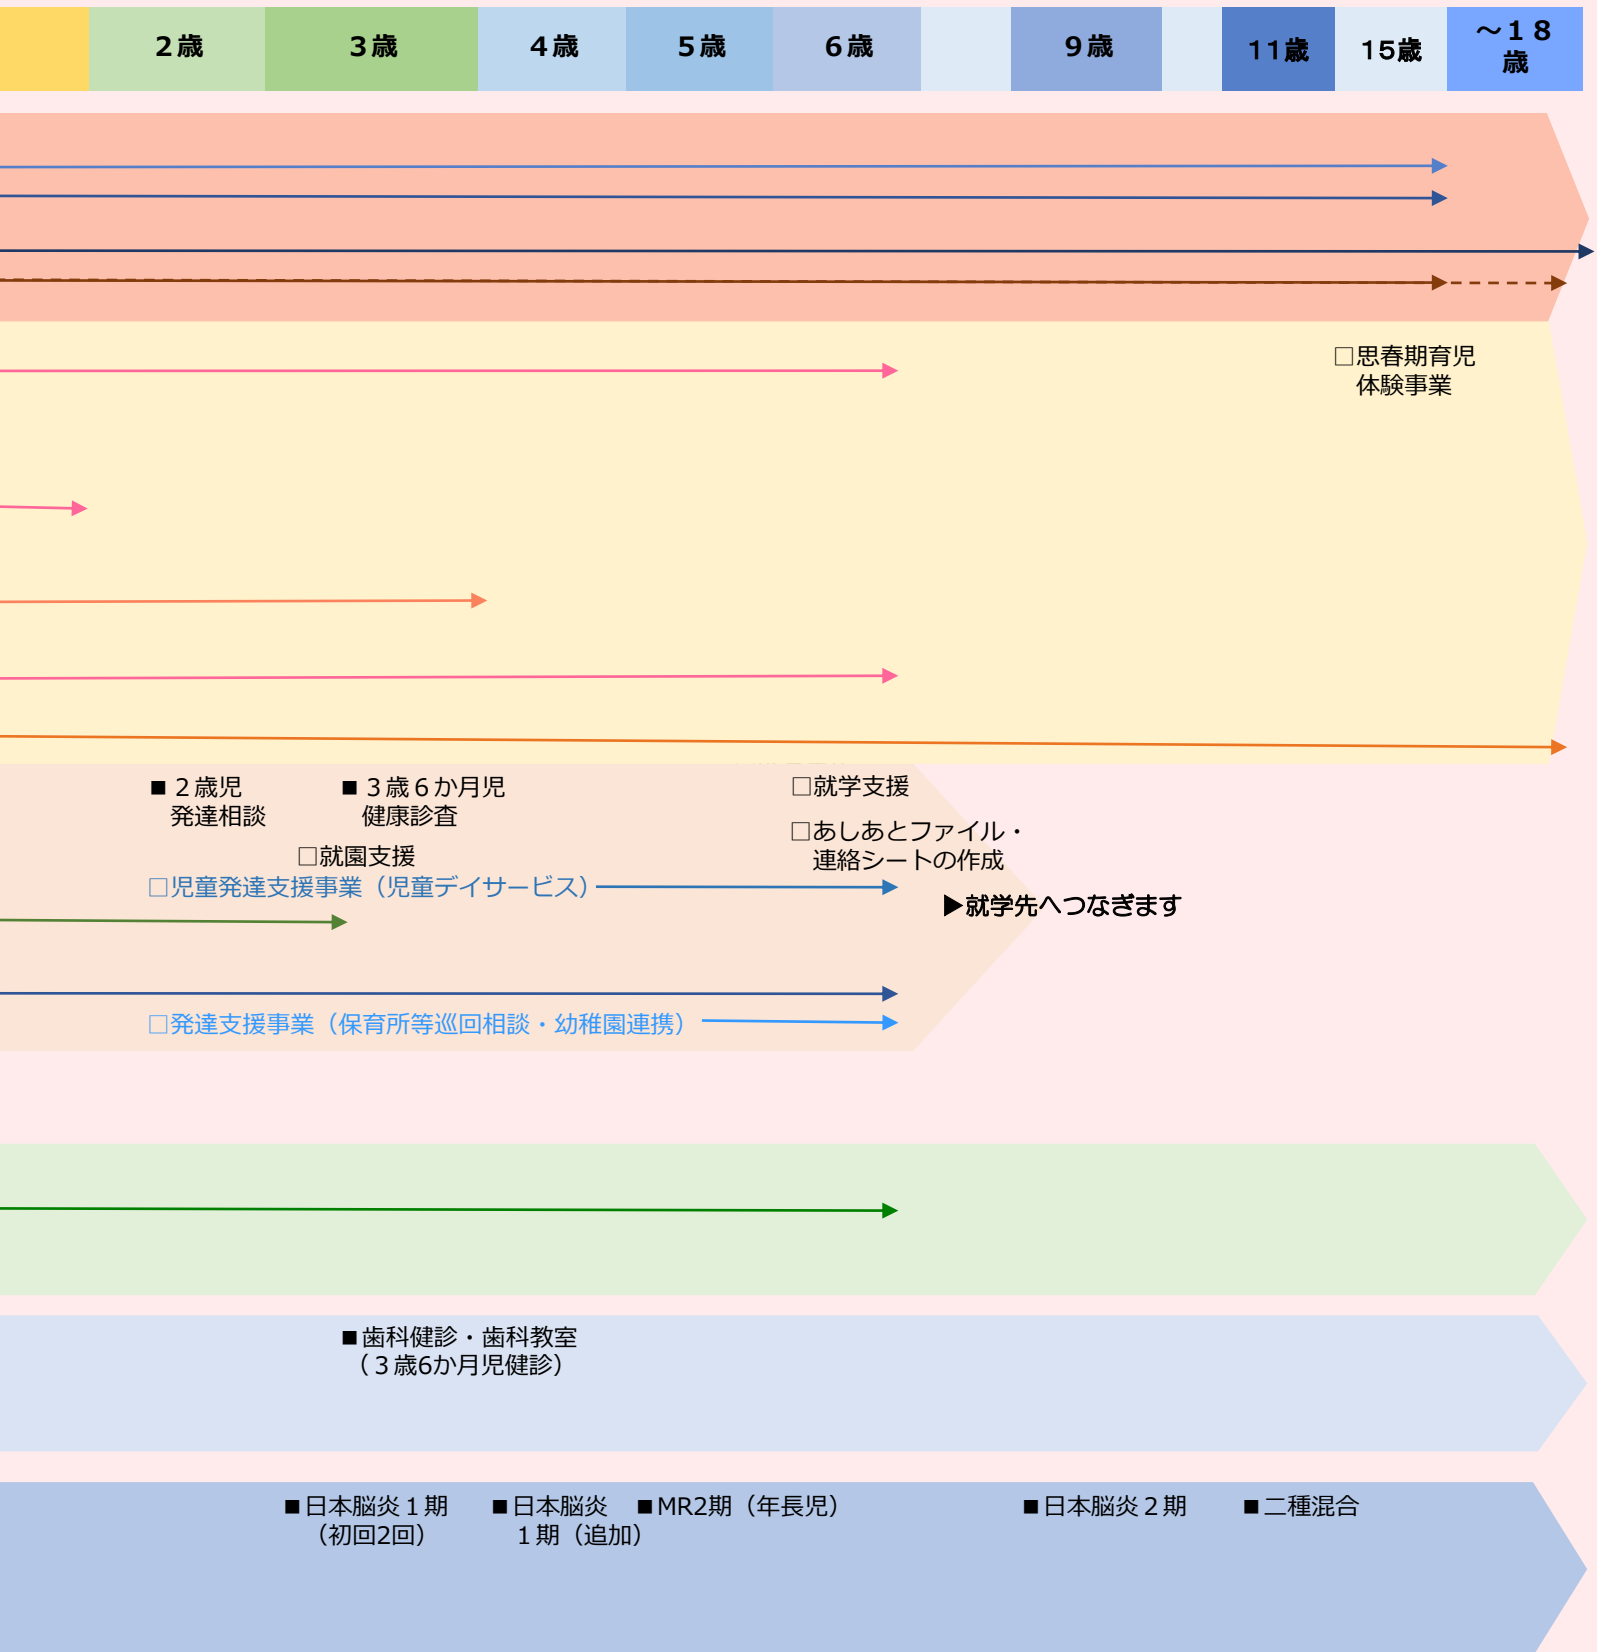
| | 2歳 | 3歳 | 4歳 | 5歳 | 6歳 | | 9歳 | | 11歳 | 15歳 | ～18歳 |
|---|---|---|---|---|---|---|---|---|---|---|---|

□思春期育児体験事業

■ 2歳児発達相談

■ 3歳6か月児健康診査

□就学支援

□あしあとファイル・連絡シートの作成

□就園支援

□児童発達支援事業（児童デイサービス）

▶就学先へつなぎます

□発達支援事業（保育所等巡回相談・幼稚園連携）

■歯科健診・歯科教室（3歳6か月児健診）

■日本脳炎1期（初回2回）

■日本脳炎1期（追加）

■MR2期（年長児）

■日本脳炎2期

■二種混合